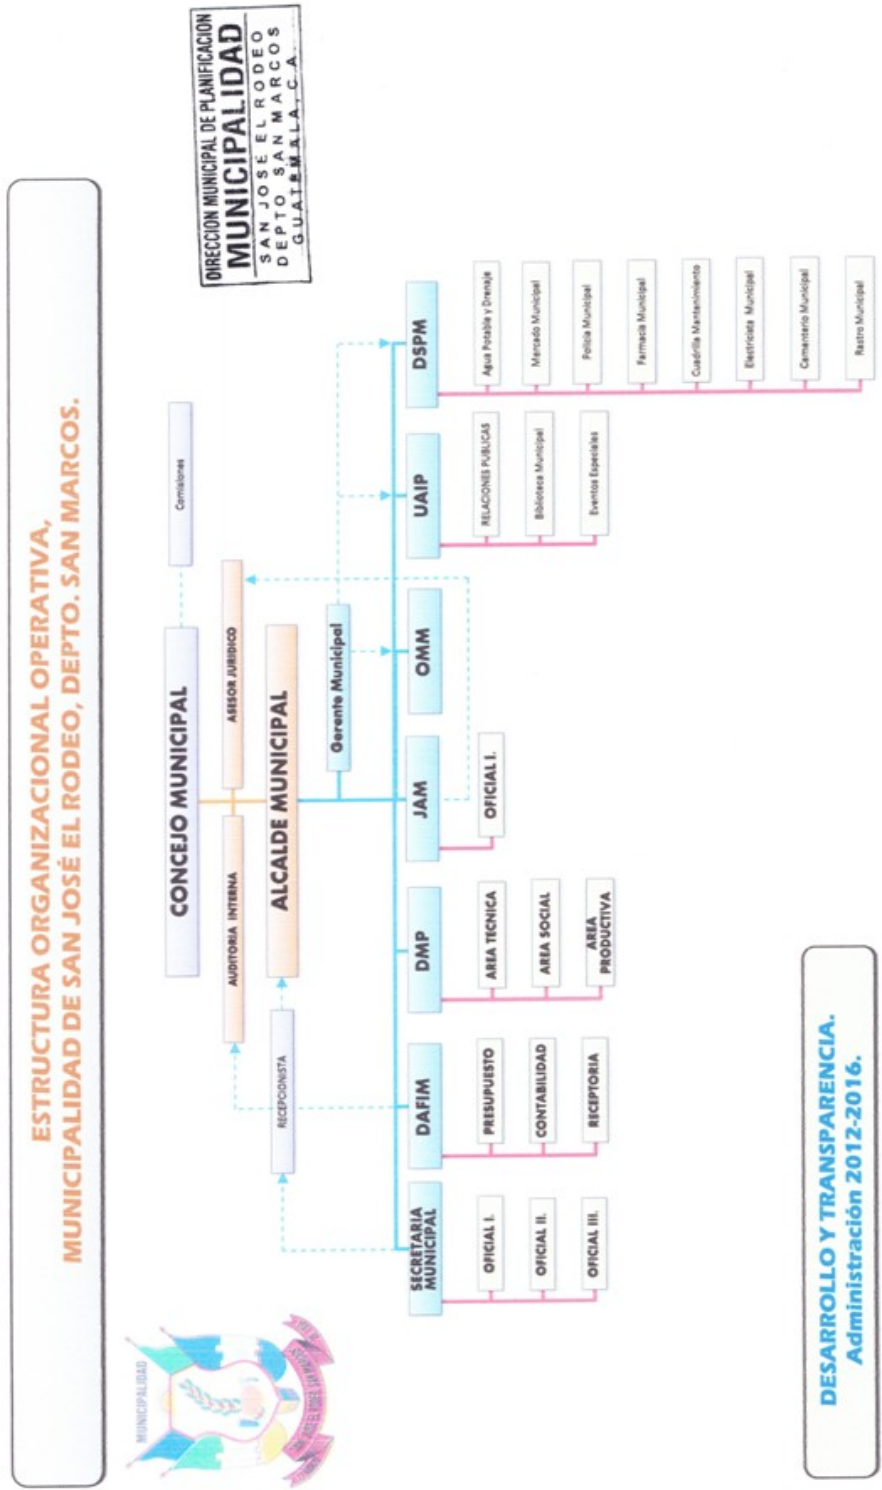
ESTRUCTURA ORGANIZACIONAL OPERATIVA,
MUNICIPALIDAD DE SAN JOSÉ EL RODEO, DEPTO. SAN MARCOS.

DIRECCION MUNICIPAL DE PLANIFICACION
MUNICIPALIDAD
SAN JOSÉ EL RODEO
DEPTO. SAN MARCOS
GUATEMALA, C.A.

CONCEJO MUNICIPAL

Comisiones

AUDITORIA INTERNA

ASESOR JURIDICO

ALCALDE MUNICIPAL

RECEPCIONISTA

Gerente Municipal

SECRETARIA MUNICIPAL

OFICIAL I.

OFICIAL II.

OFICIAL III.

DAFIM

PRESUPUESTO

CONTABILIDAD

RECEPTORIA

DMP

AREA TECNICA

AREA SOCIAL

AREA PRODUCTIVA

JAM

OFICIAL I.

OMM

UAIP

RELACIONES PUBLICAS

Biblioteca Municipal

Eventos Especiales

DSPM

Agua Potable y Drenaje

Mercado Municipal

Policia Municipal

Farmacia Municipal

Cuadrilla Mantenimiento

Electricista Municipal

Cementerio Municipal

Rastro Municipal

MUNICIPALIDAD

DESARROLLO Y TRANSPARENCIA.
Administración 2012-2016.